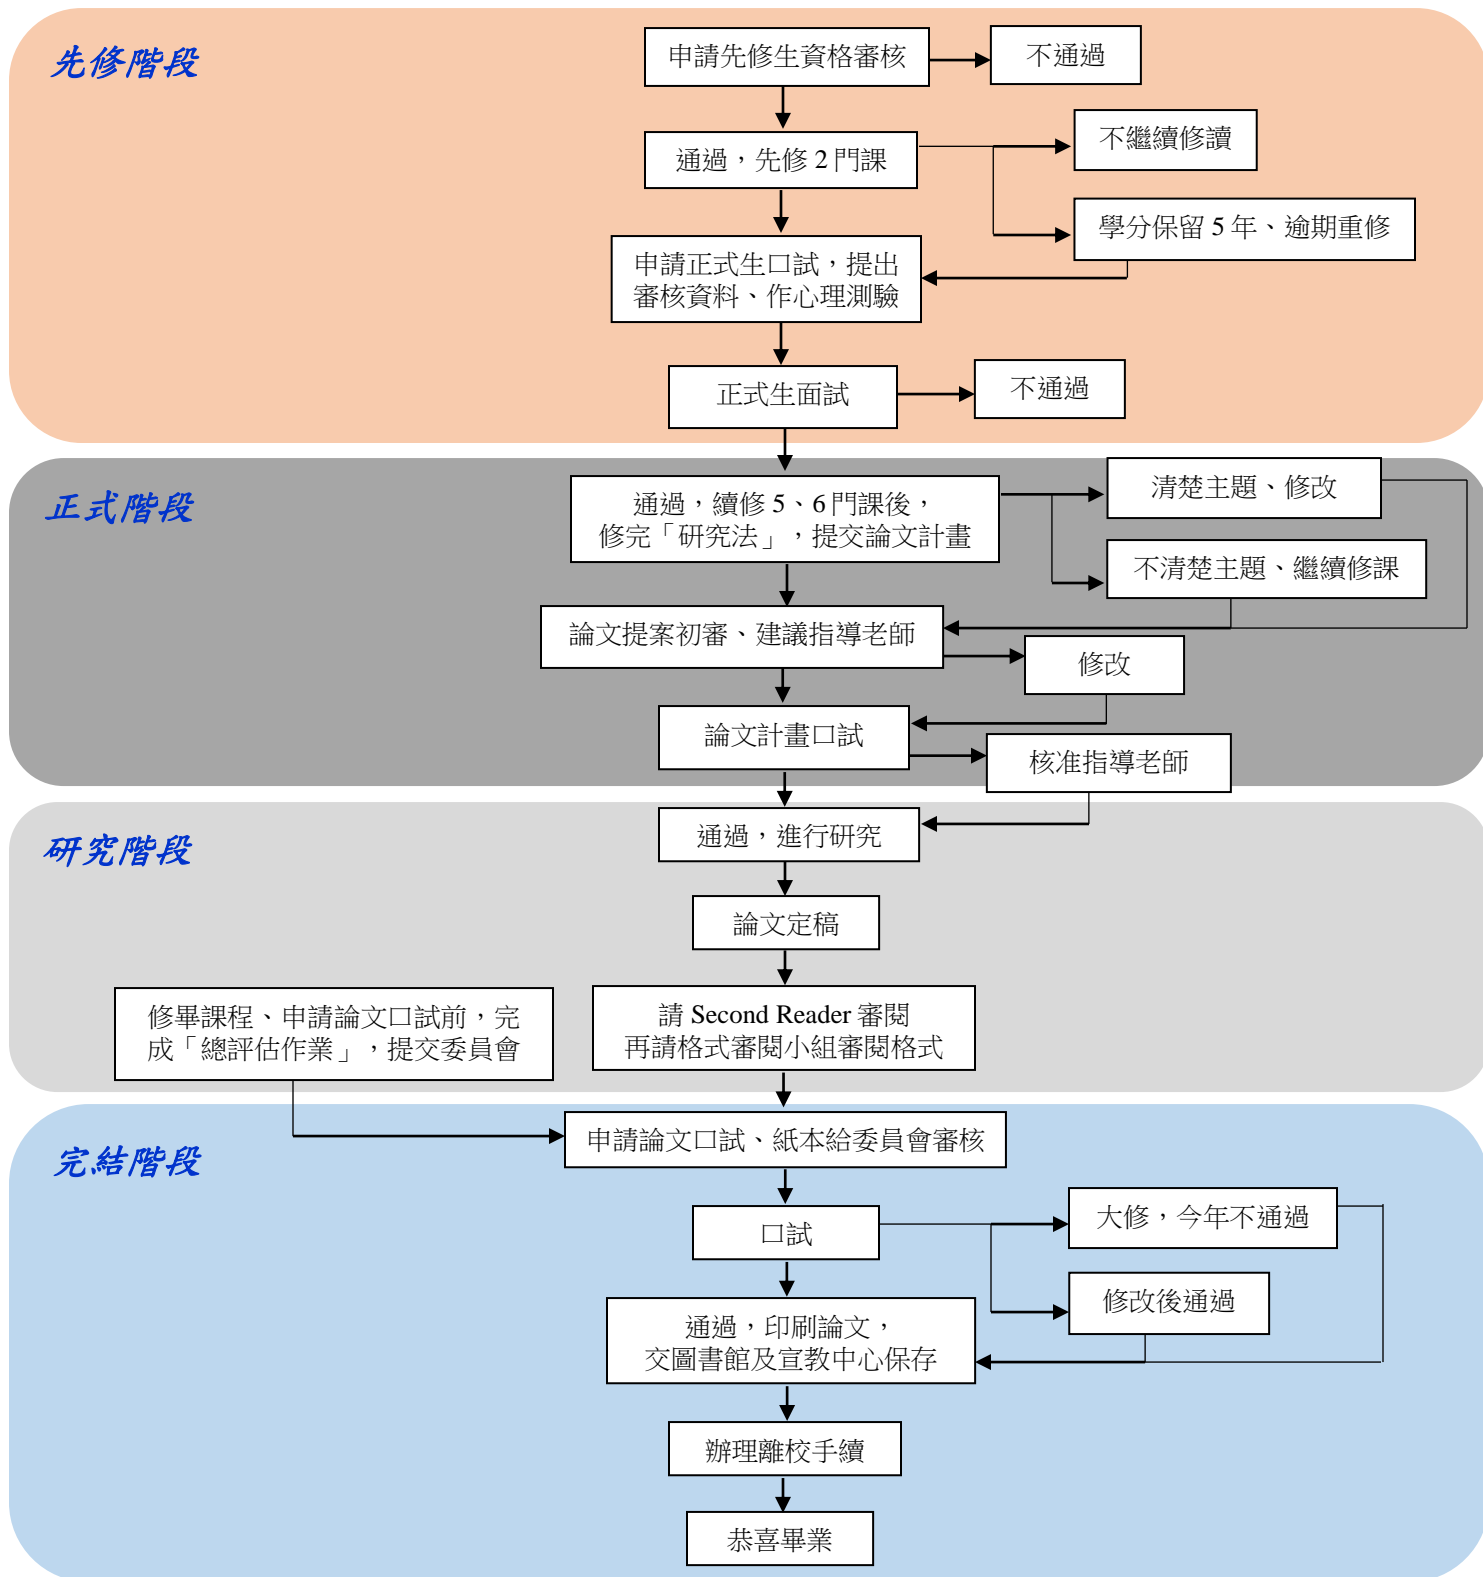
先修階段

申請先修生資格審核

不通過

通過，先修 2 門課

不繼續修讀

學分保留 5 年、逾期重修

申請正式生口試，提出審核資料、作心理測驗

正式生面試

不通過

正式階段

通過，續修 5、6 門課後，修完「研究法」，提交論文計畫

清楚主題、修改

不清楚主題、繼續修課

論文提案初審、建議指導老師

修改

論文計畫口試

核准指導老師

研究階段

通過，進行研究

論文定稿

修畢課程、申請論文口試前，完成「總評估作業」，提交委員會

請 Second Reader 審閱
再請格式審閱小組審閱格式

完結階段

申請論文口試、紙本給委員會審核

口試

大修，今年不通過

修改後通過

通過，印刷論文，交圖書館及宣教中心保存

辦理離校手續

恭喜畢業